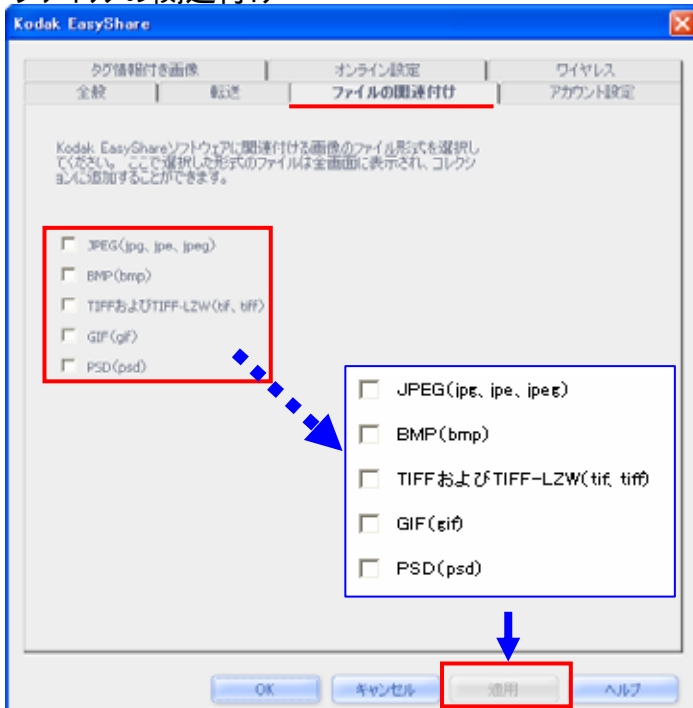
Kodak EasyShare

タグ情報付き画像
オンライン設定
ワイヤレス
全般
転送
ファイルの関連付け
アカウント設定

Kodak EasyShareソフトウェアに関連付ける画像のファイル形式を選択してください。ここで選択した形式のファイルは全画面に表示され、コレクションに追加することができます。

JPEG(jpg、jpe、jpeg)
BMP(bmp)
TIFFおよびTIFF-LZW(tif、tiff)
GIF(gif)
PSD(psd)

JPEG(jpg、jpe、jpeg)
BMP(bmp)
TIFFおよびTIFF-LZW(tif, tiff)
GIF(gif)
PSD(psd)

OK
キャンセル
適用
ヘルプ